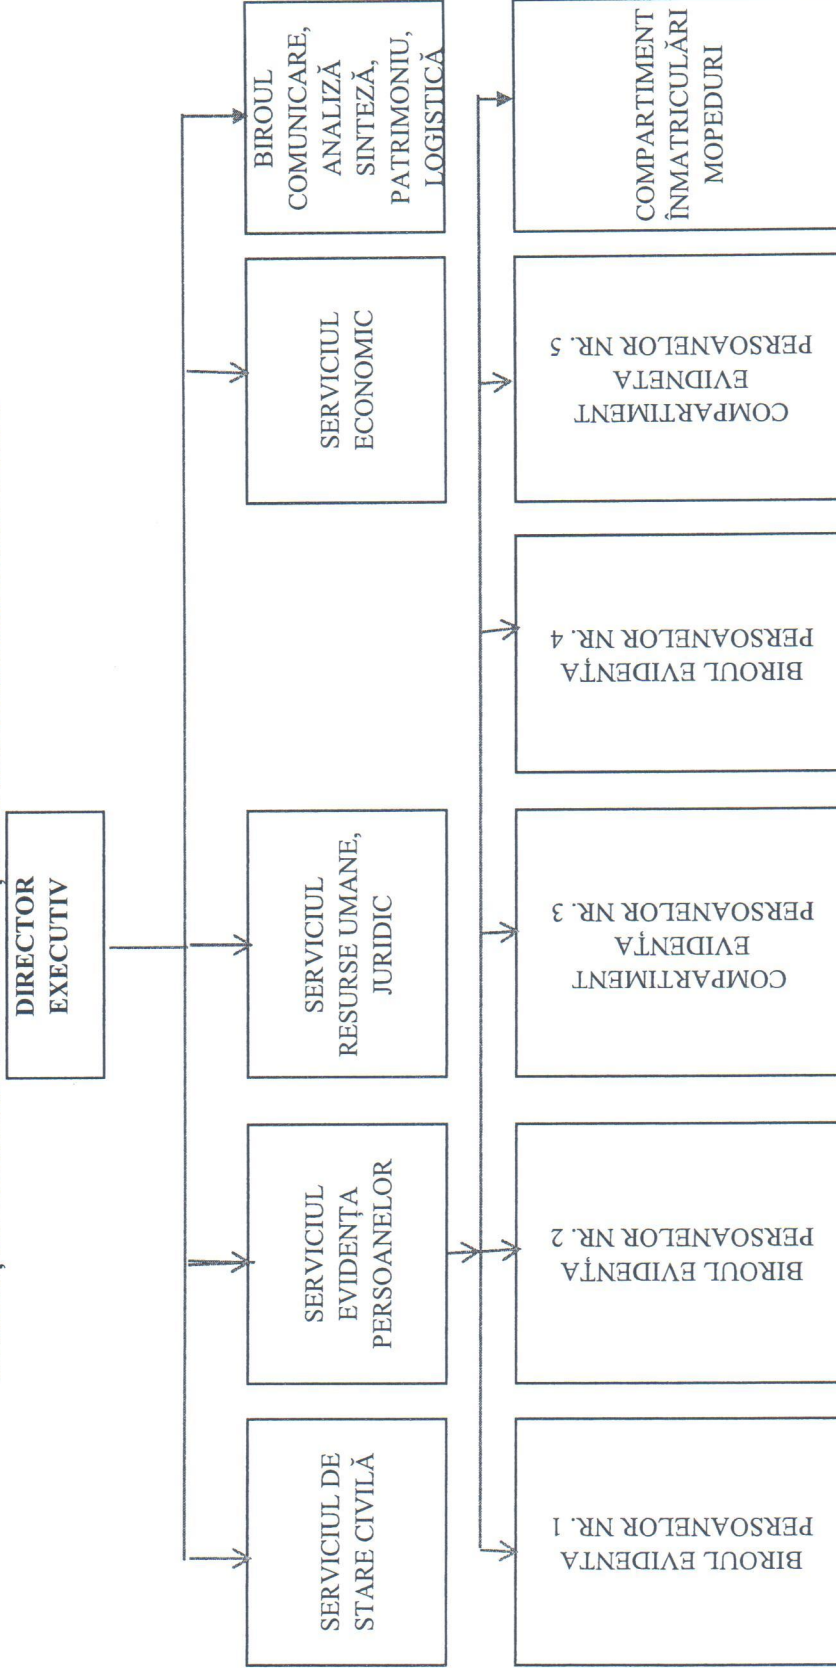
DIRECTOR EXECUTIV

SERVICIUL DE STARE CIVILĂ

SERVICIUL EVIDENȚA PERSOANELOR

SERVICIUL RESURSE UMANE, JURIDIC

SERVICIUL ECONOMIC

BIROUL COMUNICARE, ANALIZĂ SINTEZĂ, PATRIMONIU, LOGISTICĂ

BIROUL EVIDENȚA PERSOANELOR NR. 1

BIROUL EVIDENȚA PERSOANELOR NR. 2

COMPARTIMENT EVIDENȚA PERSOANELOR NR. 3

BIROUL EVIDENȚA PERSOANELOR NR. 4

COMPARTIMENT EVIDENȚA PERSOANELOR NR. 5

COMPARTIMENT ÎNMATRICULĂRI MOPEDURI